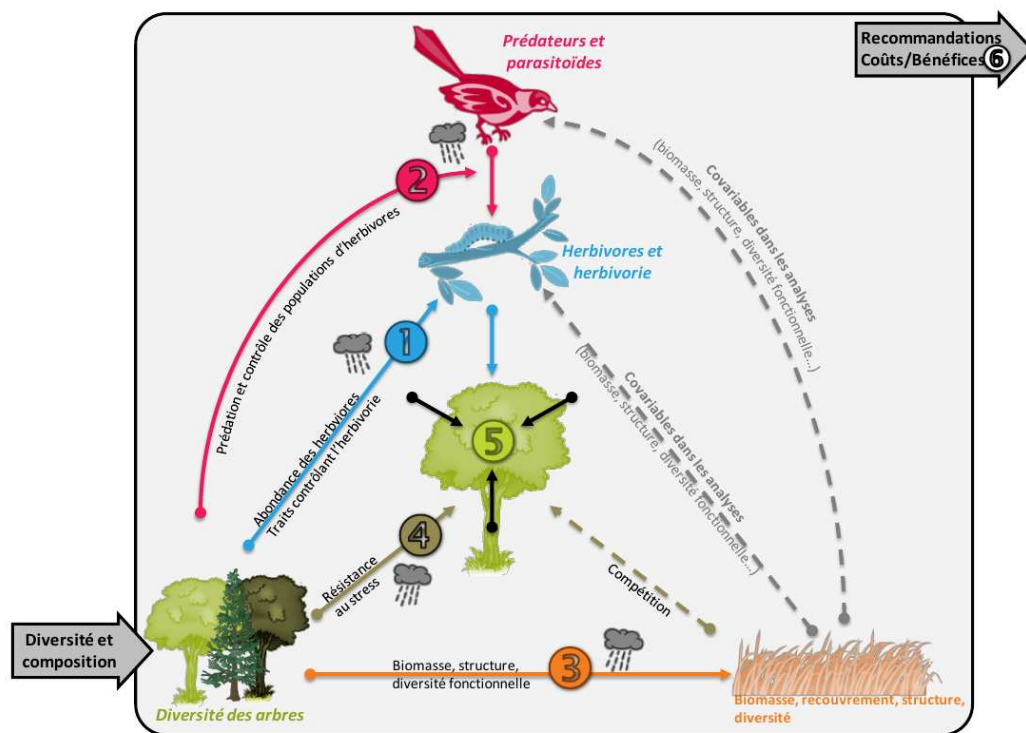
Recommandations
Coûts/Bénéfices 6

Prédateurs et parasitoïdes

2

Prédation et contrôle des populations d'herbivores

Covariables dans les analyses
(biomasse, structure, diversité fonctionnelle...)

Herbivores et herbivorie

1

Abondance des herbivores
Traits contrôlant l'herbivorie

Covariables dans les analyses
(biomasse, structure, diversité fonctionnelle...)

5

4

Résistance au stress

Compétition

Diversité et composition

Biomasse, structure, diversité fonctionnelle

3

Diversité des arbres

Biomasse, recouvrement, structure, diversité